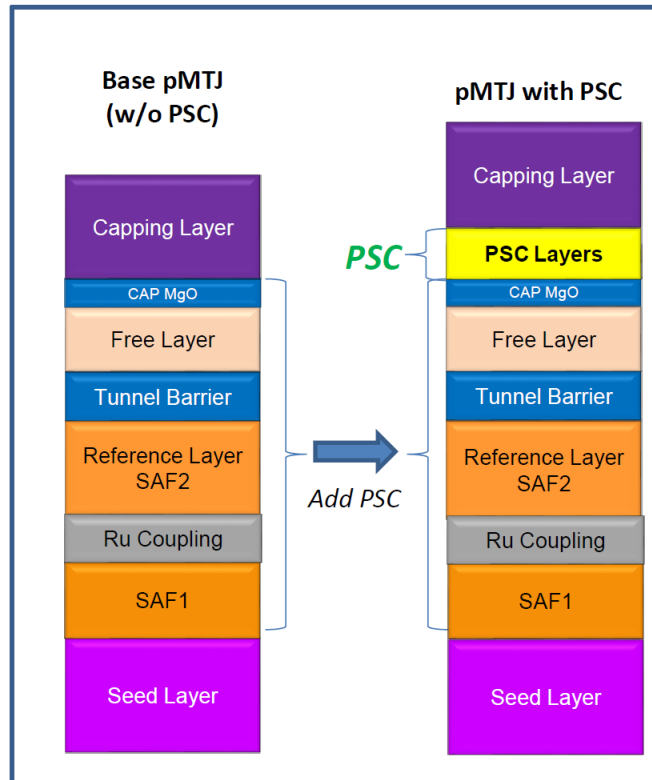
Base pMTJ
(w/o PSC)

Capping Layer

CAP MgO

Free Layer

Tunnel Barrier

Reference Layer
SAF2

Ru Coupling

SAF1

Seed Layer

Add PSC

pMTJ with PSC

Capping Layer

PSC

PSC Layers

CAP MgO

Free Layer

Tunnel Barrier

Reference Layer
SAF2

Ru Coupling

SAF1

Seed Layer